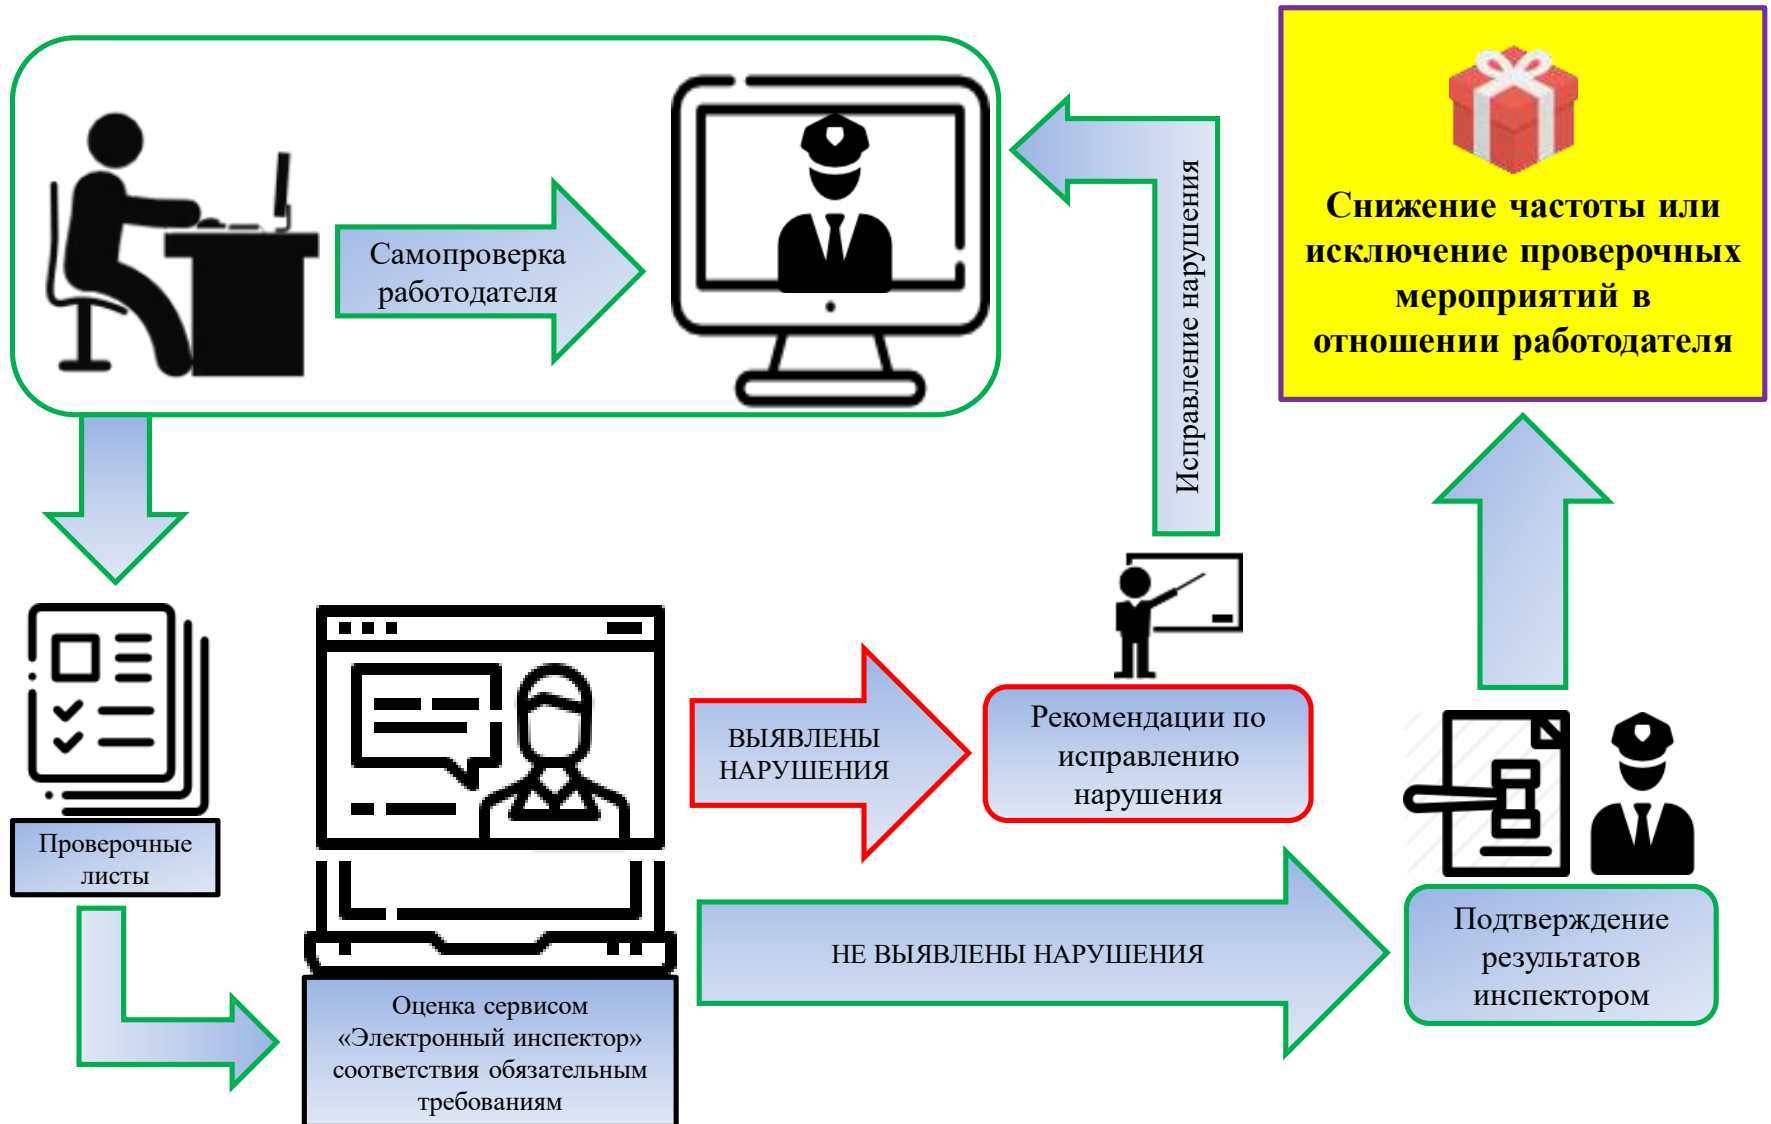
Самопроверка работодателя

Исправление нарушения

Снижение частоты или исключение проверочных мероприятий в отношении работодателя

Проверочные листы

ВЫЯВЛЕНЫ НАРУШЕНИЯ

Рекомендации по исправлению нарушения

НЕ ВЫЯВЛЕНЫ НАРУШЕНИЯ

Подтверждение результатов инспектором

Оценка сервисом «Электронный инспектор» соответствия обязательным требованиям